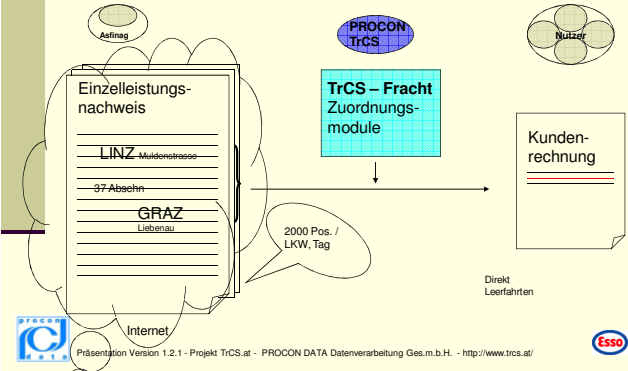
Asfinag

PROCON TrCS

Nutzer

Einzelleistungsnachweis

LINZ Muldenstrasse

37 Abschn

GRAZ Liebenau

TrCS – Fracht Zuordnungsmodule

Kundenrechnung

2000 Pos. / LKW, Tag

Direkt Leerfahrten

Internet

procon data

Präsentation Version 1.2.1 - Projekt TrCS.at - PROCON DATA Datenverarbeitung Ges.m.b.H. - http://www.trcs.at/

Esso